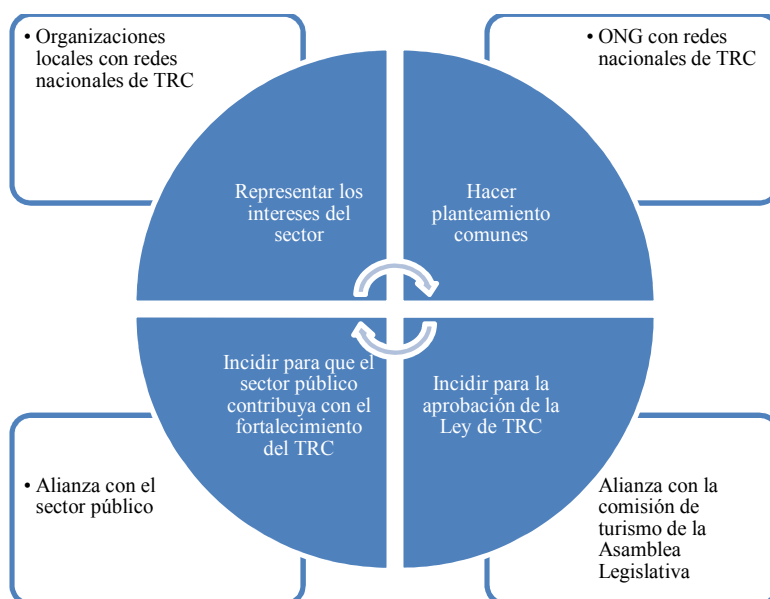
• Organizaciones locales con redes nacionales de TRC

• ONG con redes nacionales de TRC

Representar los intereses del sector

Hacer planteamiento comunes

Incidir para que el sector público contribuya con el fortalecimiento del TRC

Incidir para la aprobación de la Ley de TRC

• Alianza con el sector público

Alianza con la comisión de turismo de la Asamblea Legislativa